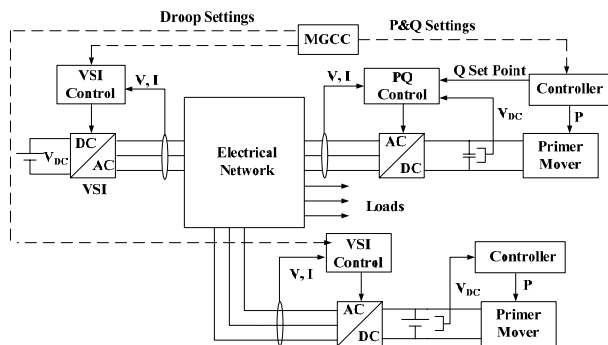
Droop Settings

MGCC

P&Q Settings

VSI Control

V, I

V, I

PQ Control

Q Set Point

Controller

$V_{DC}$

P

DC

AC

Electrical Network

AC

DC

Primer Mover

$V_{DC}$

VSI

Loads

VSI Control

V, I

Controller

$V_{DC}$

P

AC

DC

Primer Mover